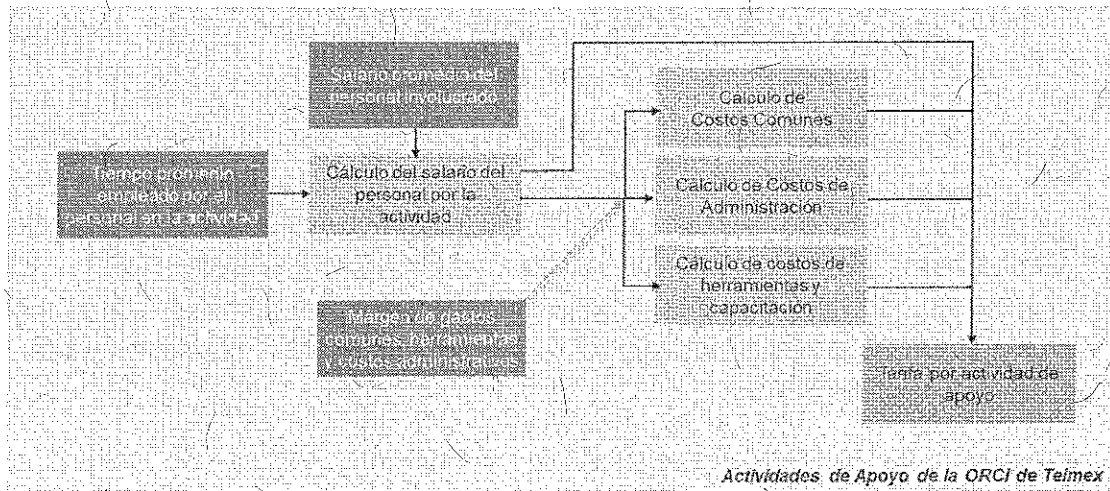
Salario promedio del personal involucrado

Tiempo promedio empleado por el personal en la actividad

Cálculo del salario del personal por la actividad

Margen de gastos comunes, herramientas y costos administrativos

Calculo de Costos Comunes

Calculo de Costos de Administración

Calculo de costos de herramientas y capacitación

Tarifa por actividad de apoyo

Actividades de Apoyo de la ORCI de Telmex